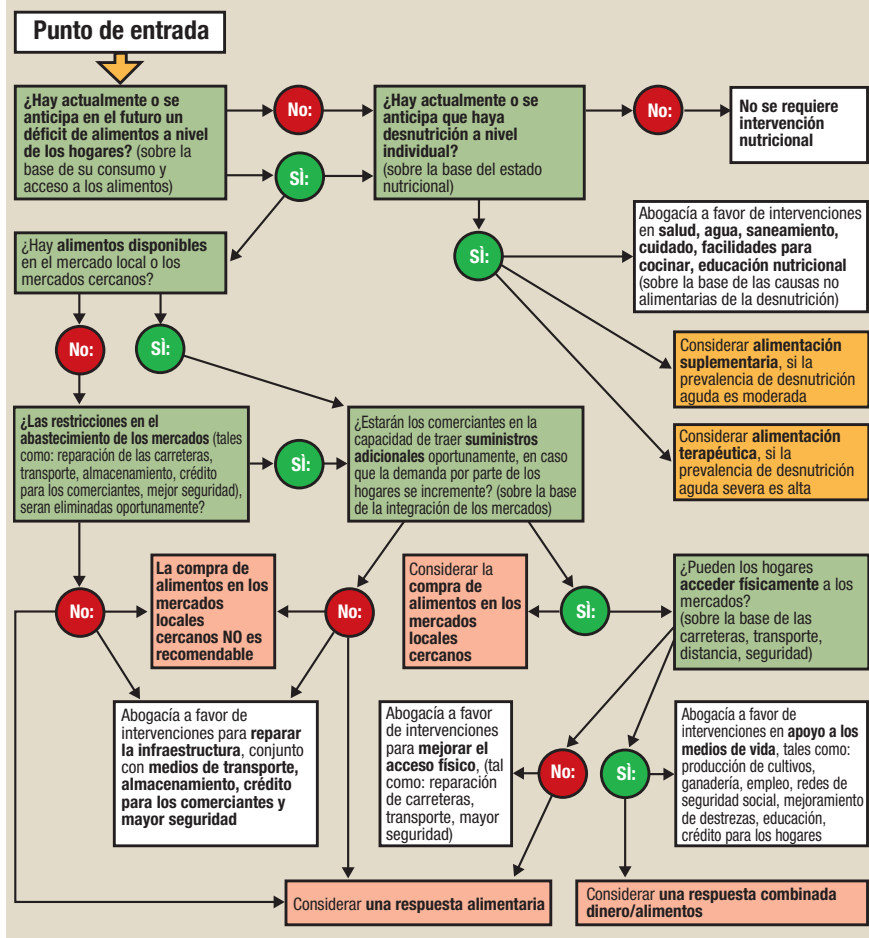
Punto de entrada

¿Hay actualmente o se anticipa en el futuro un déficit de alimentos a nivel de los hogares? (sobre la base de su consumo y acceso a los alimentos)

No:

Sì:

¿Hay actualmente o se anticipa que haya desnutrición a nivel individual? (sobre la base del estado nutricional)

No:

No se requiere intervención nutricional

Sì:

Abogacía a favor de intervenciones en salud, agua, saneamiento, cuidado, facilidades para cocinar, educación nutricional (sobre la base de las causas no alimentarias de la desnutrición)

Considerar alimentación suplementaria, si la prevalencia de desnutrición aguda es moderada

Considerar alimentación terapéutica, si la prevalencia de desnutrición aguda severa es alta

¿Hay alimentos disponibles en el mercado local o los mercados cercanos?

No:

Sì:

¿Las restricciones en el abastecimiento de los mercados (tales como: reparación de las carreteras, transporte, almacenamiento, crédito para los comerciantes, mejor seguridad), seran eliminadas oportunamente?

Sì:

¿Estarán los comerciantes en la capacidad de traer suministros adicionales oportunamente, en caso que la demanda por parte de los hogares se incremente? (sobre la base de la integración de los mercados)

No:

La compra de alimentos en los mercados locales cercanos NO es recomendable

No:

Considerar la compra de alimentos en los mercados locales cercanos

Sì:

¿Pueden los hogares acceder físicamente a los mercados? (sobre la base de las carreteras, transporte, distancia, seguridad)

Abogacía a favor de intervenciones para reparar la infraestructura, conjunto con medios de transporte, almacenamiento, crédito para los comerciantes y mayor seguridad

Abogacía a favor de intervenciones para mejorar el acceso físico, (tal como: reparación de carreteras, transporte, mayor seguridad)

No:

Sì:

Abogacía a favor de intervenciones en apoyo a los medios de vida, tales como: producción de cultivos, ganadería, empleo, redes de seguridad social, mejoramiento de destrezas, educación, crédito para los hogares

Considerar una respuesta alimentaria

Considerar una respuesta combinada dinero/alimentos